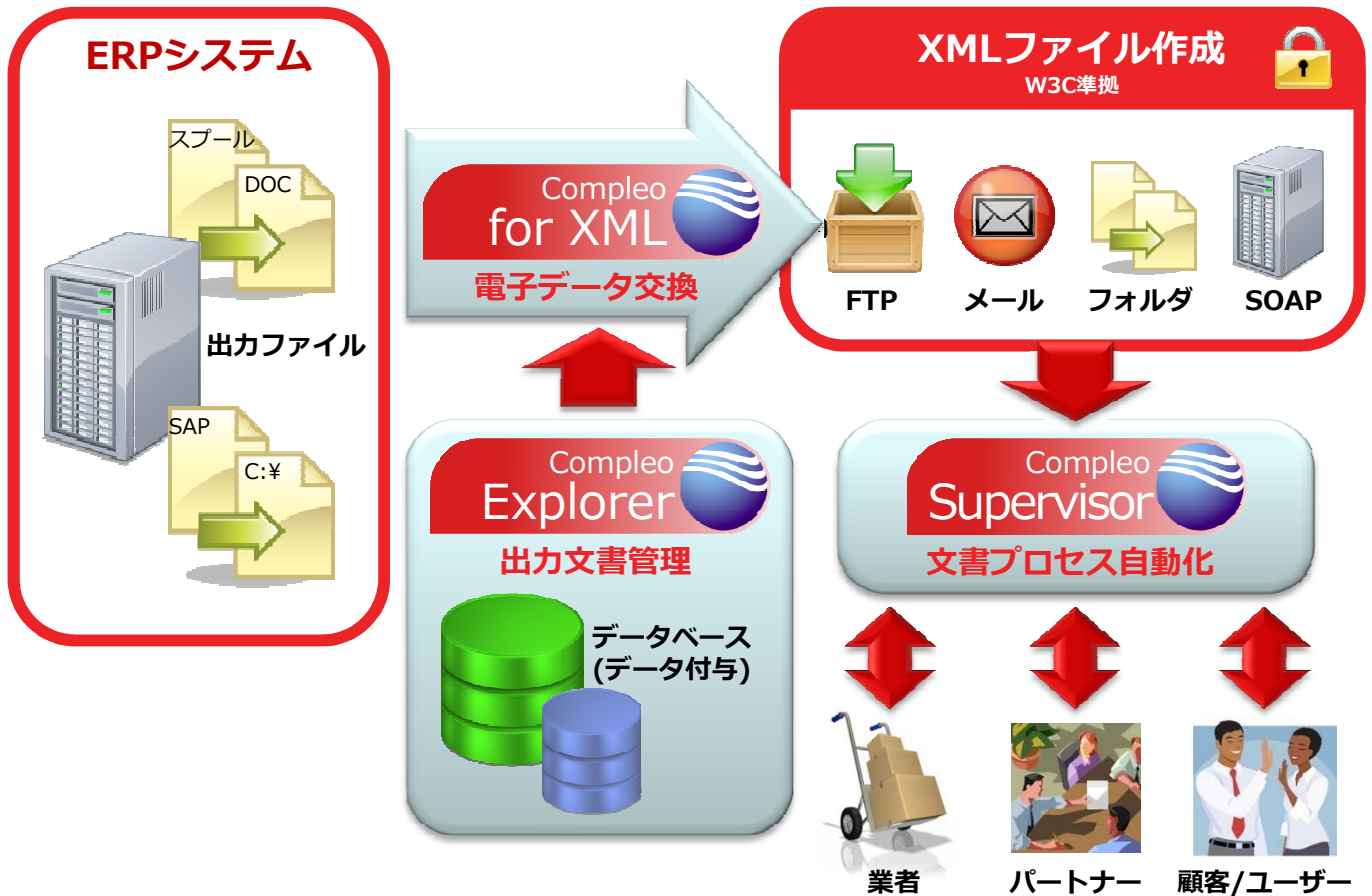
ERPシステム

スプール
DOC
出力ファイル
SAP
C:¥

Compleo
for XML
電子データ交換

XMLファイル作成
W3C準拠

FTP
メール
フォルダ
SOAP

Compleo
Explorer
出力文書管理

データベース
(データ付与)

Compleo
Supervisor
文書プロセス自動化

業者
パートナー
顧客/ユーザー